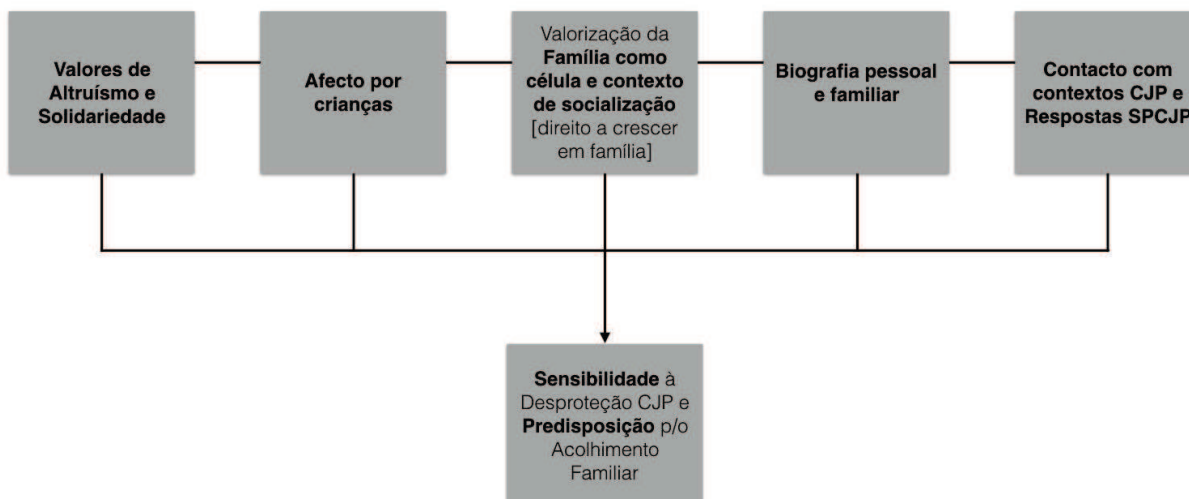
Valores de Altruísmo e Solidariedade

Afecto por crianças

Valorização da Família como célula e contexto de socialização [direito a crescer em família]

Biografia pessoal e familiar

Contacto com contextos CJP e Respostas SPCJP

Sensibilidade à Desproteção CJP e Predisposição p/o Acolhimento Familiar